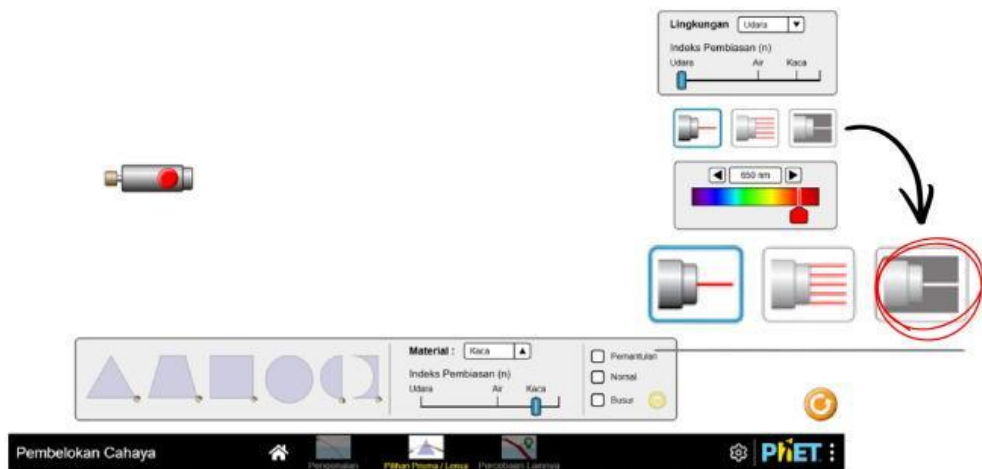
Lingkungan Udara ▼
Indeks Pembiasan (n)
Udara Air Kaca

◀ 650 nm ▶

Material : Kaca ▲
Indeks Pembiasan (n)
Udara Air Kaca

Pemantulan
Normal
Busur

Pembelokan Cahaya
Pengenalan
Pilihan Prisma / Lensa
Percobaan Lainnya
PhET